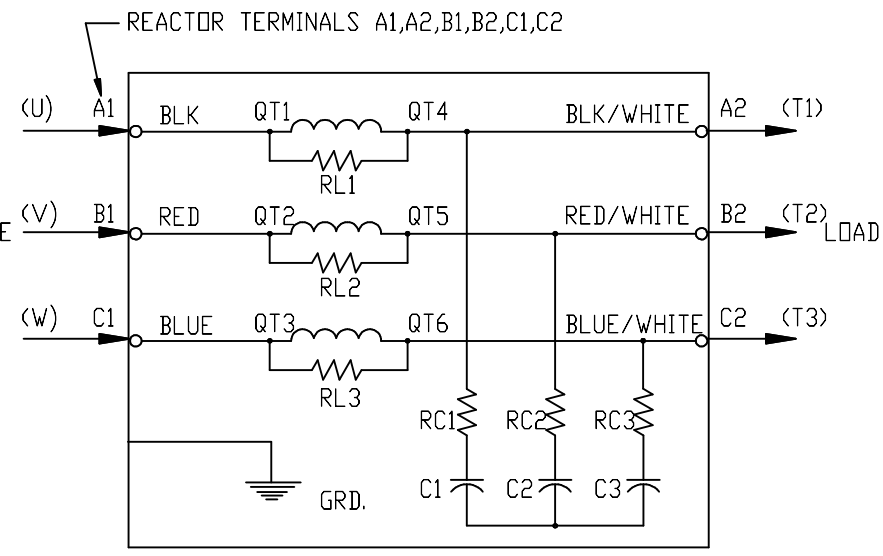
REACTOR TERMINALS A1,A2,B1,B2,C1,C2

(U) A1 BLK QT1 QT4 BLK/WHITE A2 (T1)

RL1

E (V) B1 RED QT2 QT5 RED/WHITE B2 (T2) LOAD

RL2

(W) C1 BLUE QT3 QT6 BLUE/WHITE C2 (T3)

RL3

RC1 RC2 RC3

GRD.

C1 C2 C3